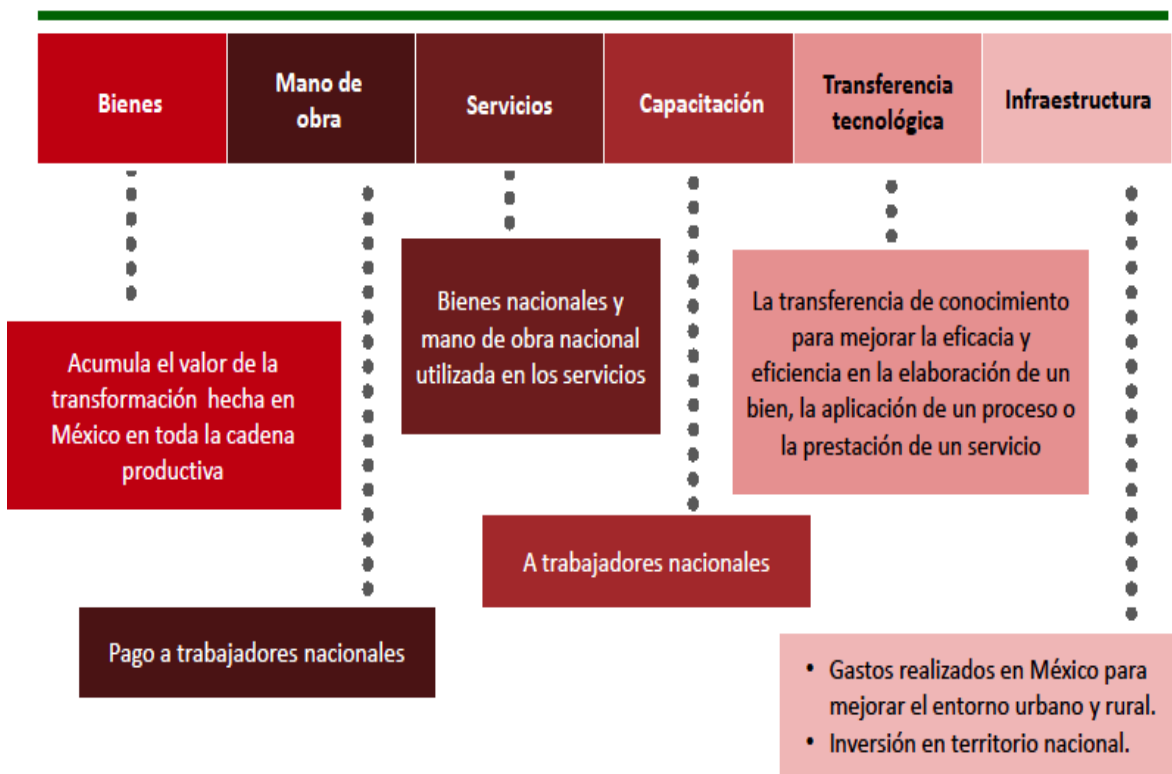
Bienes

Mano de obra

Servicios

Capacitación

Transferencia tecnológica

Infraestructura

Acumula el valor de la transformación hecha en México en toda la cadena productiva

Bienes nacionales y mano de obra nacional utilizada en los servicios

La transferencia de conocimiento para mejorar la eficacia y eficiencia en la elaboración de un bien, la aplicación de un proceso o la prestación de un servicio

A trabajadores nacionales

Pago a trabajadores nacionales

• Gastos realizados en México para mejorar el entorno urbano y rural.
• Inversión en territorio nacional.